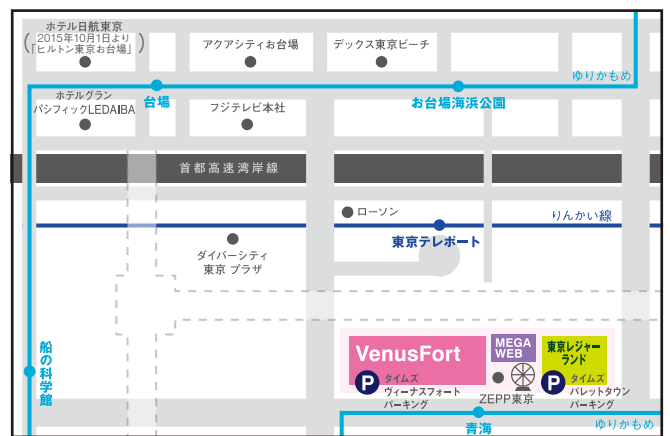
ホテル日航東京
(2015年10月1日より「ヒルトン東京お台場」)

アクアシティお台場

デックス東京ビーチ

ゆりかもめ

ホテルグラン
パシフィックLEDAIBA

台場

フジテレビ本社

お台場海浜公園

首都高速湾岸線

ローソン

りんかい線

東京テレポート

ダイバーシティ
東京 プラザ

船の科学館

VenusFort

MEGA WEB

東京レジャーランド

P タイムズ
ヴィーナスフォート
パーキング

ZEPP東京

P タイムズ
パレットタウン
パーキング

青海

ゆりかもめ